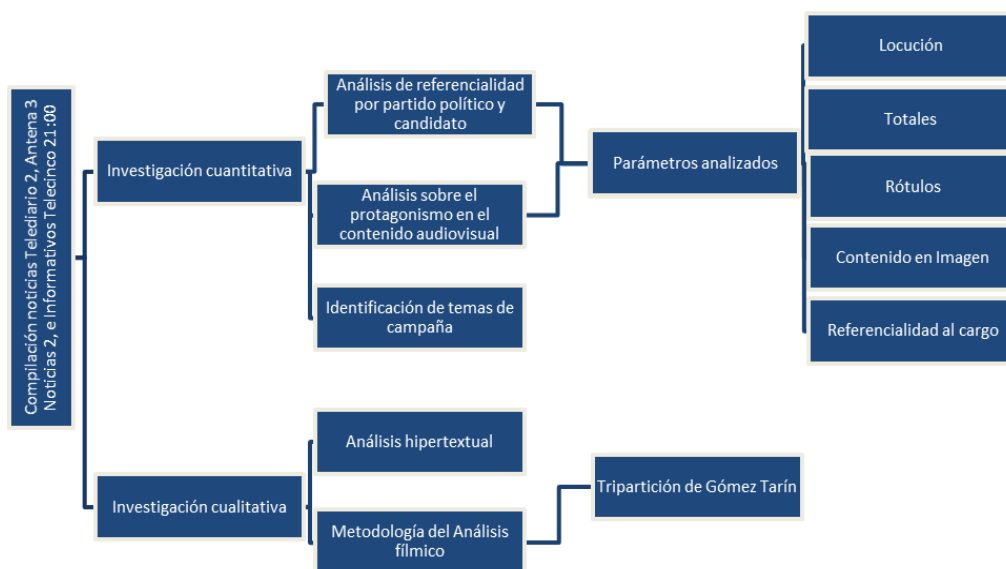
Compilación noticias Telediario 2, Antena 3 Noticias 2, e Informativos Telecinco 21:00

Investigación cuantitativa

Análisis de referencialidad por partido político y candidato

Análisis sobre el protagonismo en el contenido audiovisual

Identificación de temas de campaña

Parámetros analizados

Locución

Totales

Rótulos

Contenido en Imagen

Referencialidad al cargo

Investigación cualitativa

Análisis hipertextual

Metodología del Análisis fílmico

Tripartición de Gómez Tarín